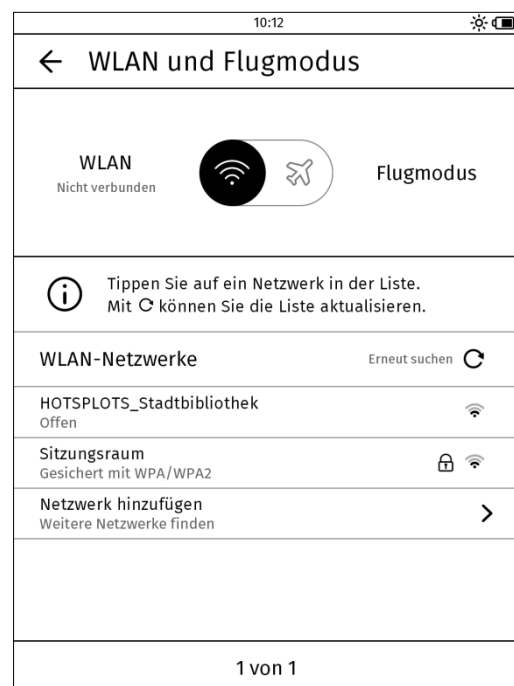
10:12

← WLAN und Flugmodus

WLAN
Nicht verbunden

Flugmodus

Tippen Sie auf ein Netzwerk in der Liste.
Mit C können Sie die Liste aktualisieren.

WLAN-Netzwerke

Erneut suchen

HOTSPLOTS_Stadtbibliothek
Offen

Sitzungsraum
Gesichert mit WPA/WPA2

Netzwerk hinzufügen
Weitere Netzwerke finden

>

1 von 1